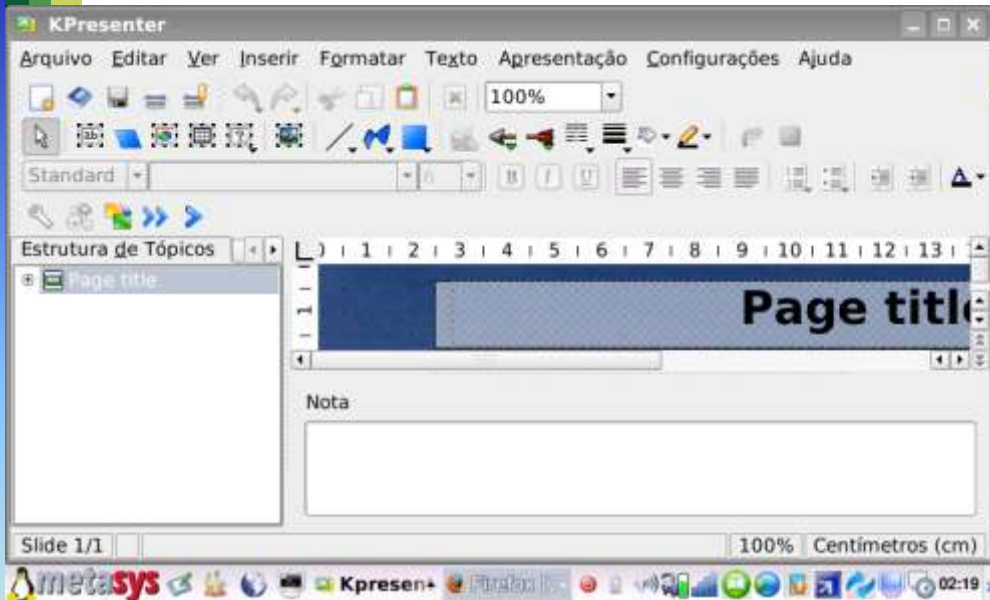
KPresenter

Arquivo Editar Ver Inserir Formatar Texto Apresentação Configurações Ajuda

100%

Standard

Estrutura de Tópicos

Page title

1 2 3 4 5 6 7 8 9 10 11 12 13

Page titl

Nota

Slide 1/1

100% Centímetros (cm)

metasys Kpresen Firefox 02:19